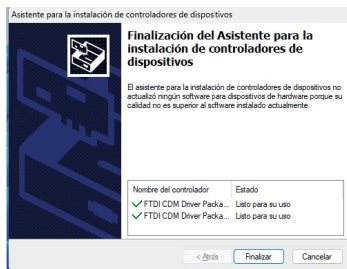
Asistente para la instalación de controladores de dispositivos

Finalización del Asistente para la instalación de controladores de dispositivos

El asistente para la instalación de controladores de dispositivos no actualizó ningún software para dispositivos de hardware porque su calidad no es superior al software instalado actualmente.

| Nombre del controlador | Estado |
|---|---|
| FTDI CDM Driver Packa... | Listo para su uso |
| FTDI CDM Driver Packa... | Listo para su uso |

< Atrás Finalizar Cancelar